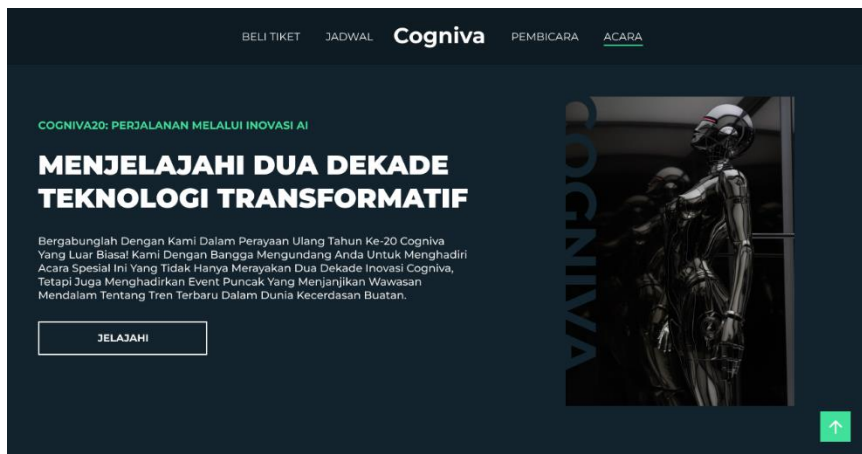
BELI TIKET JADWAL Cogniva PEMBICARA ACARA

COGNIVA20: PERJALANAN MELALUI INOVASI AI

MENJELAJAHI DUA DEKADE TEKNOLOGI TRANSFORMATIF

Bergabunglah Dengan Kami Dalam Perayaan Ulang Tahun Ke-20 Cogniva Yang Luar Biasa! Kami Dengan Bangga Mengundang Anda Untuk Menghadiri Acara Spesial Ini Yang Tidak Hanya Merayakan Dua Dekade Inovasi Cogniva, Tetapi Juga Menghadirkan Event Puncak Yang Menjanjikan Wawasan Mendalam Tentang Tren Terbaru Dalam Dunia Kecerdasan Buatan.

JELAJAHI

COGNIVA